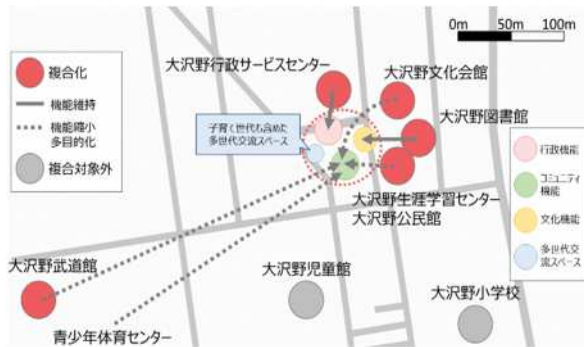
0m 50m 100m

複合化
機能維持
機能縮小
多目的化
複合対象外

大沢野行政サービスセンター
大沢野文化会館
大沢野図書館
子育て世代も含めた多世代交流スペース
大沢野生涯学習センター
大沢野公民館

行政機能
コミュニティ機能
文化機能
多世代交流スペース

大沢野武道館
大沢野児童館
大沢野小学校
青少年体育センター